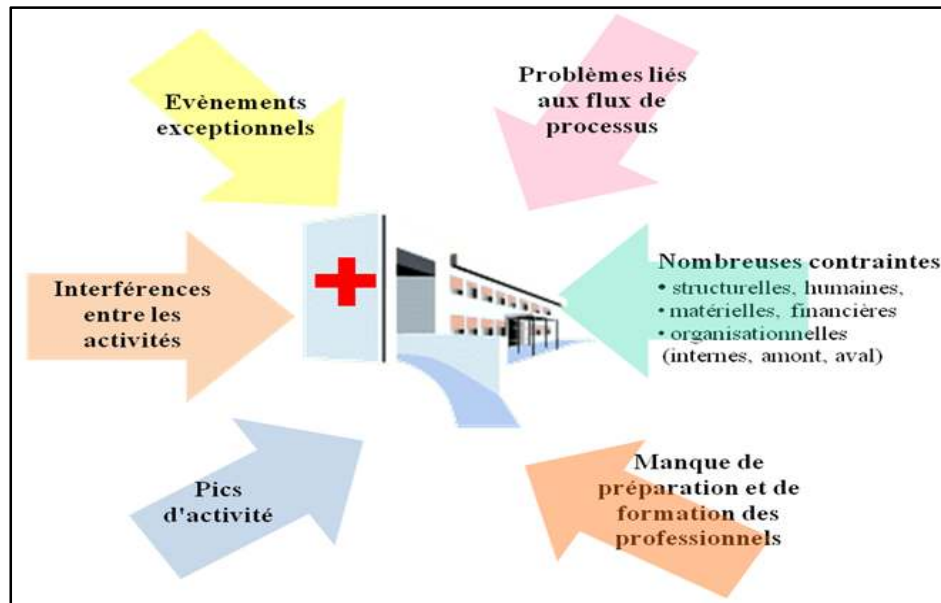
Evènements exceptionnels

Problèmes liés aux flux de processus

Interférences entre les activités

Nombreuses contraintes
• structurelles, humaines,
• matérielles, financières
• organisationnelles (internes, amont, aval)

Pics d'activité

Manque de préparation et de formation des professionnels